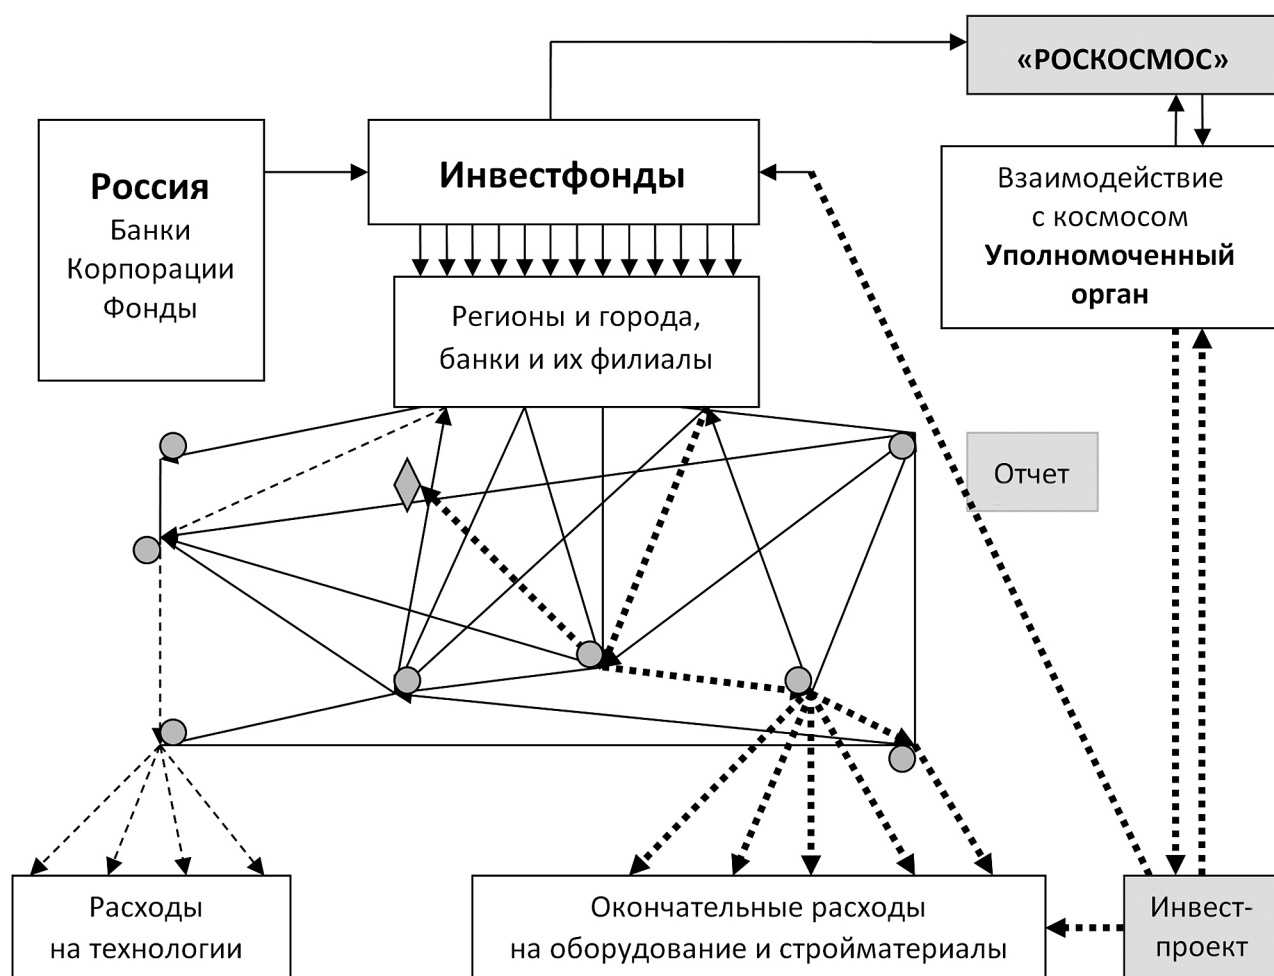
«РОСКОСМОС»

Россия
Банки
Корпорации
Фонды

Инвестфонды

Взаимодействие
с космосом
Уполномоченный
орган

Регионы и города,
банки и их филиалы

Отчет

Расходы
на технологии

Окончательные расходы
на оборудование и стройматериалы

Инвестпроект